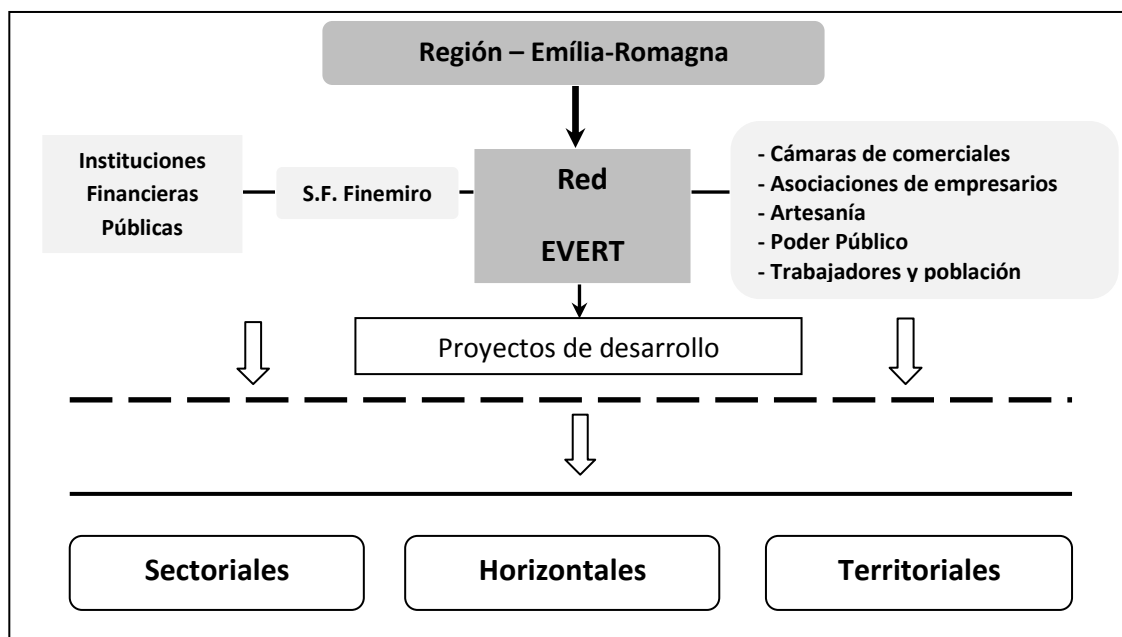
Región – Emília-Romagna

Instituciones Financieras Públicas

S.F. Finemiro

Red

EVERT

- Cámaras de comerciales
- Asociaciones de empresarios
- Artesanía
- Poder Público
- Trabajadores y población

Proyectos de desarrollo

Sectoriales

Horizontales

Territoriales